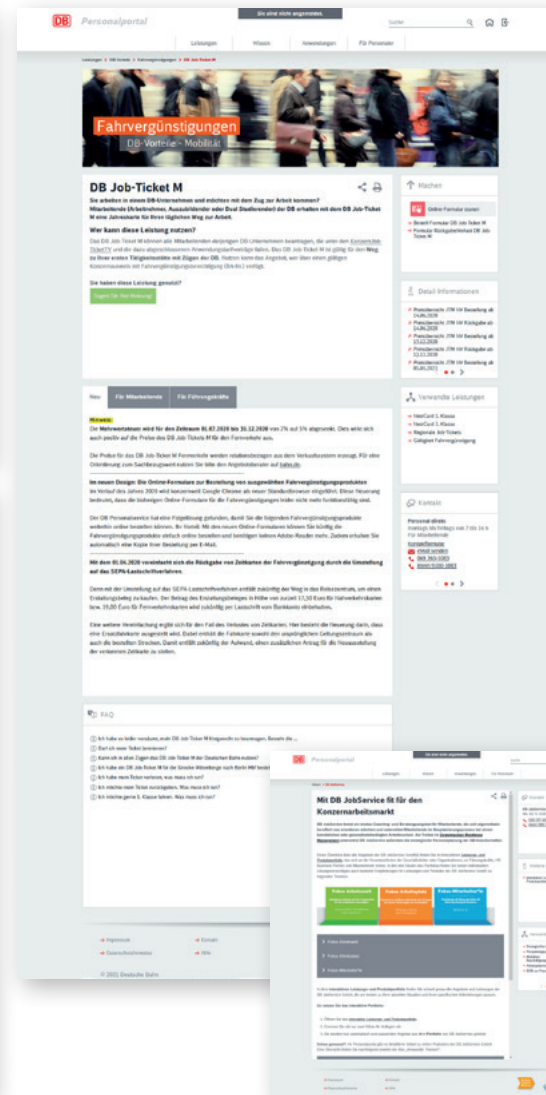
DB Personalportal

Sie sind nicht angemeldet.

Suchen

Leistungen | Wissen | Anwendungen | Für Personaler

Fahrvergünstigungen
DB-Vorteile · Mobilität

DB Job-Ticket M

Sie arbeiten in einem DB-Unternehmen und möchten mit dem Zug zur Arbeit kommen? Mitarbeitende (Arbeitnehmer, Auszubildender oder Dual Studierender) der DB erhalten mit dem DB Job-Ticket M eine Jahreskarte für Ihren täglichen Weg zur Arbeit.

Wer kann diese Leistung nutzen?

Die DB Job-Ticket M können alle Mitarbeitenden derjenigen DB-Unternehmen beantragen, die unter den Konzernbetriebsvereinbarung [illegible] und die dazu abgeschlossenen Anwendungsbereich fallen. Das DB Job-Ticket M ist gültig für den Weg zu Ihrer ersten Tätigkeitsstätte mit Zügen der DB. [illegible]

Sie haben diese Leistung genutzt?

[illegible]

Machen

Online-Formular starten

Detail Informationen

Verwandte Leistungen

BahnCard 1. Klasse
BahnCard 1. Klasse
Regionale Job-Tickets
Gültigkeit Fahrvergünstigung

Kontakt

Neu | Für Mitarbeitende | Für Führungskräfte

Mehrwertsteuer wird für den Zeitraum 01.07.2020 bis 31.12.2020 von 7% auf 5% abgesenkt. Dies wirkt sich auch positiv auf die Preise des DB Job-Tickets M für den Fernverkehr aus.

Im neuen Design: Die Online-Formulare zur Bestellung von ausgewählten Fahrvergünstigungsprodukten

Mit dem 01.04.2020 vereinfacht sich die Rückgabe von Zeitkarten der Fahrvergünstigung durch die Umstellung auf das SEPA-Lastschriftverfahren.

FAQ

Ich habe es leider versäumt, mein DB Job-Ticket M fristgerecht zu beantragen. Besteht die ...
Darf ich einen Ticket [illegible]
Kann ich in allen Zügen das DB Job-Ticket M der Deutschen Bahn nutzen?
Ich habe mein Ticket verloren, was muss ich tun?
Ich möchte mein Ticket zurückgeben. Was muss ich tun?
Ich möchte gerne 1. Klasse fahren. Was muss ich tun?

Impressum
Datenschutzhinweise
Kontakt
Hilfe
© 2021 Deutsche Bahn

Sie sind nicht angemeldet

Mit DB JobService fit für den Konzernarbeitsmarkt

Fokus Arbeitsplatz
Fokus Arbeitsplatz
Fokus Mitarbeiter*in